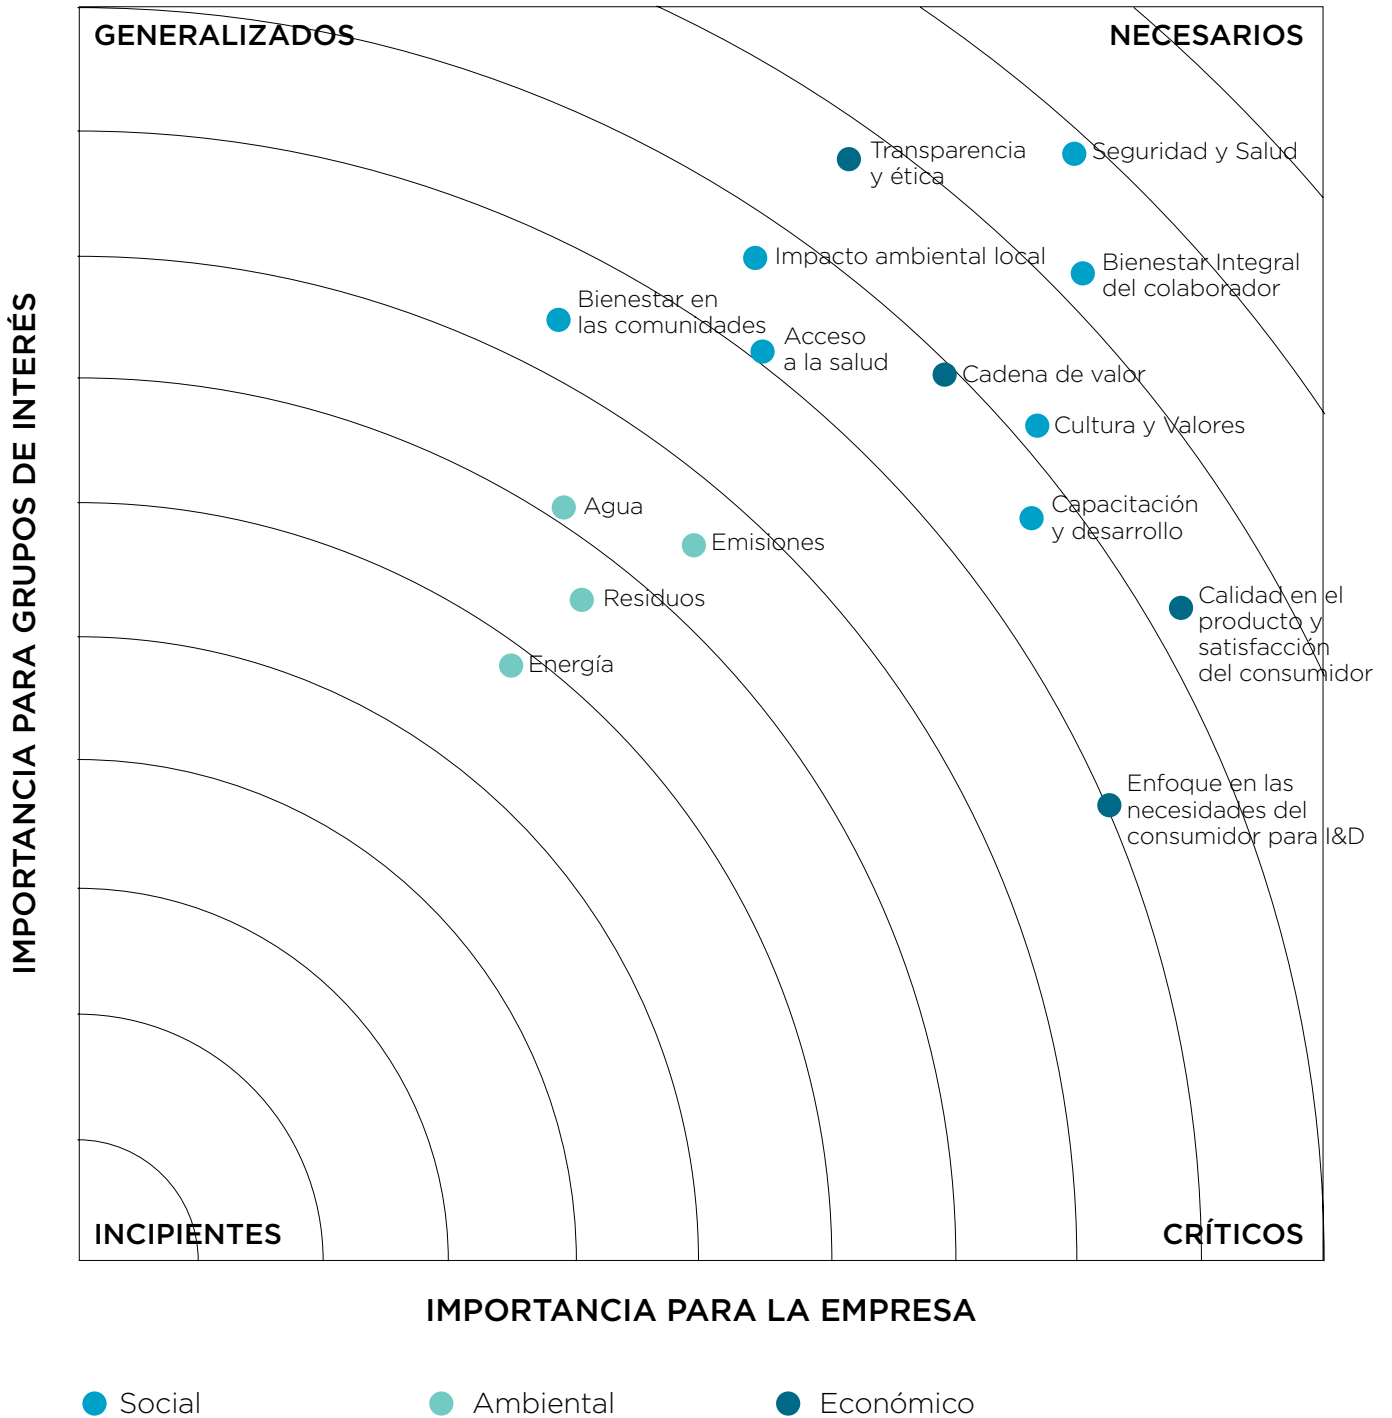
GENERALIZADOS

NECESARIOS

Transparencia y ética

Seguridad y Salud

Impacto ambiental local

Bienestar Integral del colaborador

Bienestar en las comunidades

Acceso a la salud

Cadena de valor

Cultura y Valores

Agua

Emisiones

Capacitación y desarrollo

Residuos

Calidad en el producto y satisfacción del consumidor

Energía

Enfoque en las necesidades del consumidor para I&D

IMPORTANCIA PARA GRUPOS DE INTERÉS

INCIPIENTES

CRÍTICOS

IMPORTANCIA PARA LA EMPRESA

Social

Ambiental

Económico